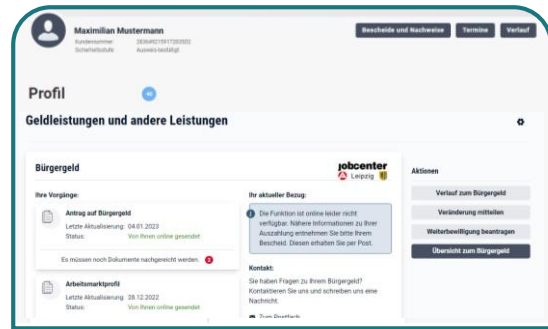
Maximilian Mustermann
Kundennummer: 283VH2791T00002
Sicherheitsstufe: Ausweis bestätigt

Bescheide und Nachweise
Termine
Verlauf

Profil

Geldleistungen und andere Leistungen

Bürgergeld

jobcenter
Leipzig

Ihre Vorgänge:

Antrag auf Bürgergeld
Letzte Aktualisierung: 04.01.2023
Status: Von Ihnen online gesendet

Es müssen noch Dokumente nachgereicht werden. 2

Arbeitsmarktprofil
Letzte Aktualisierung: 28.12.2022
Status: Von Ihnen online gesendet

Ihr aktueller Bezug:

Die Funktion ist online leider nicht verfügbar. Nähere Informationen zu Ihrer Auszahlung entnehmen Sie bitte Ihrem Bescheid. Diesen erhalten Sie per Post.

Kontakt:
Sie haben Fragen zu Ihrem Bürgergeld? Kontaktieren Sie uns und schreiben uns eine Nachricht.

Zum Postfach

Aktionen

Verlauf zum Bürgergeld
Veränderung mitteilen
Weiterbewilligung beantragen
Übersicht zum Bürgergeld